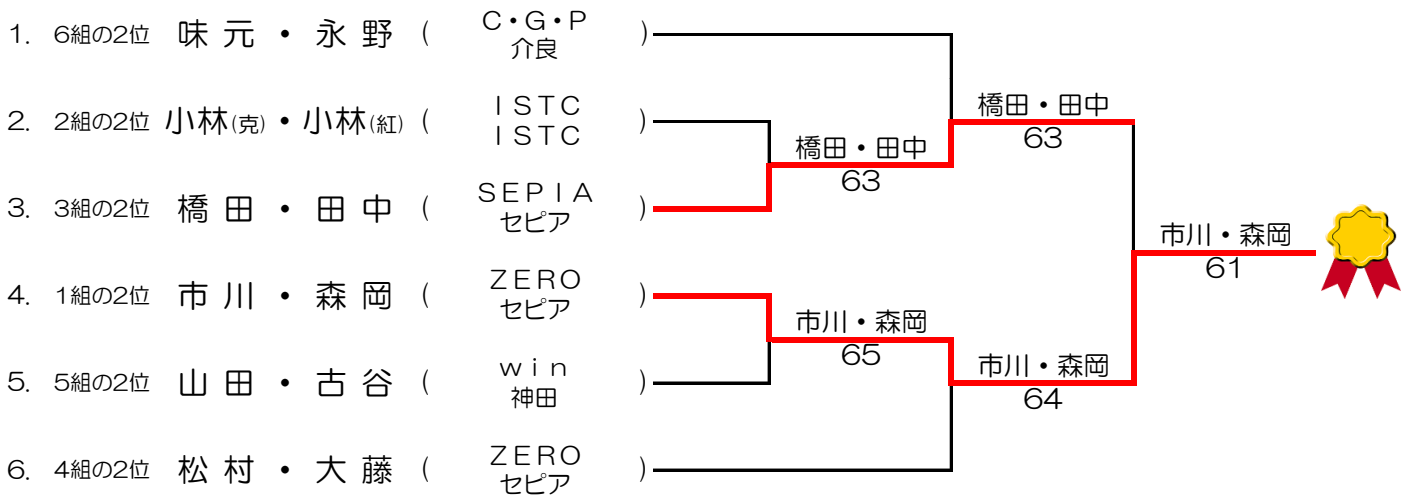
1. 6組の2位 味元・永野（C・G・P 介良）

2. 2組の2位 小林(克)・小林(紅)（ISTC ISTC）

3. 3組の2位 橋田・田中（SEPIA セピア）

4. 1組の2位 市川・森岡（ZERO セピア）

5. 5組の2位 山田・古谷（win 神田）

6. 4組の2位 松村・大藤（ZERO セピア）

橋田・田中
63

市川・森岡
65

橋田・田中
63

市川・森岡
64

市川・森岡
61